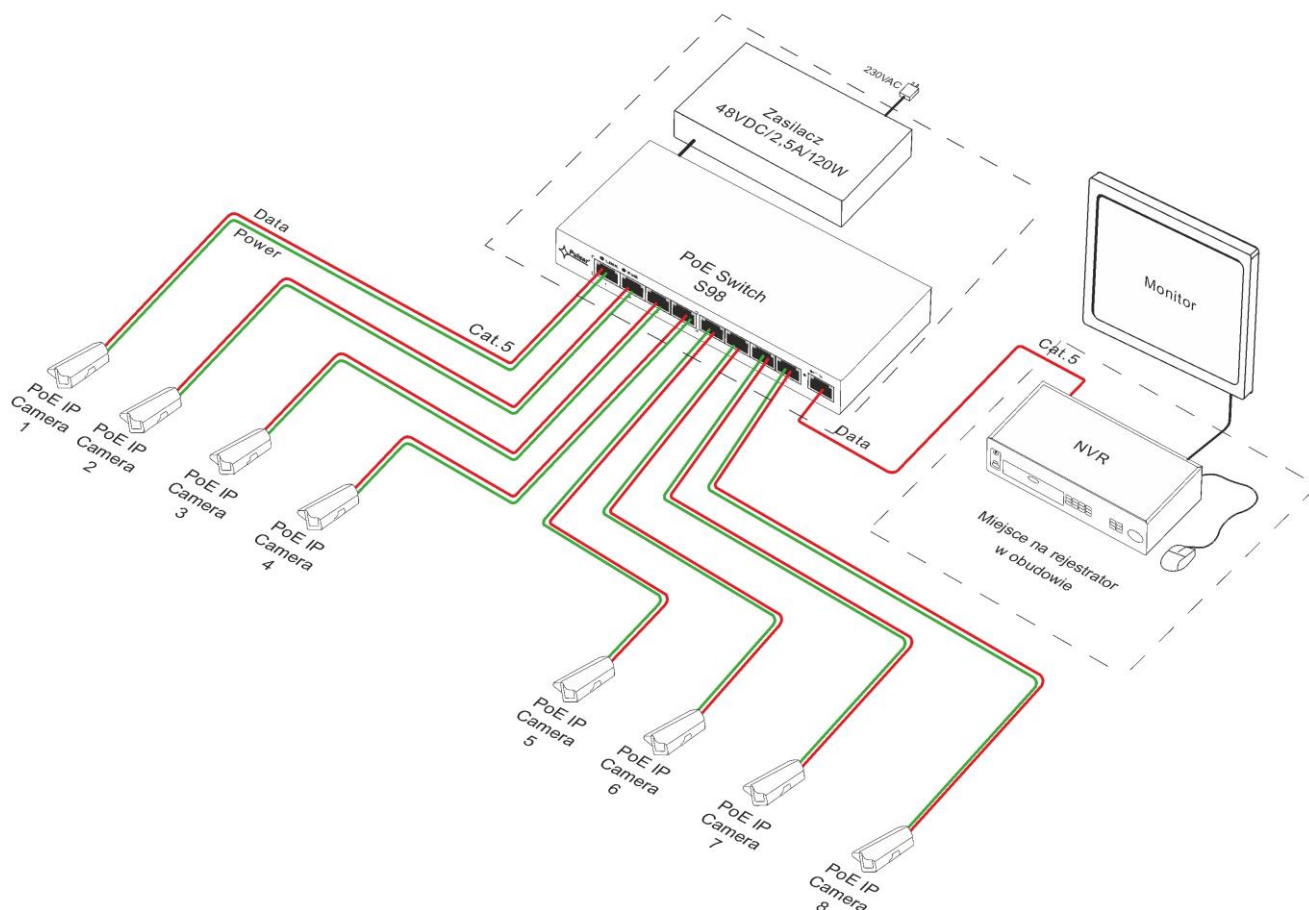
230VAC

Zasilacz
48VDC/2,5A/120W

Data
Power

PoE Switch
S98

Cat.5

Monitor

Cat.5

Data

NVR

Miejsce na rejestrator
w obudowie

PoE IP
Camera
1

PoE IP
Camera
2

PoE IP
Camera
3

PoE IP
Camera
4

PoE IP
Camera
5

PoE IP
Camera
6

PoE IP
Camera
7

PoE IP
Camera
8